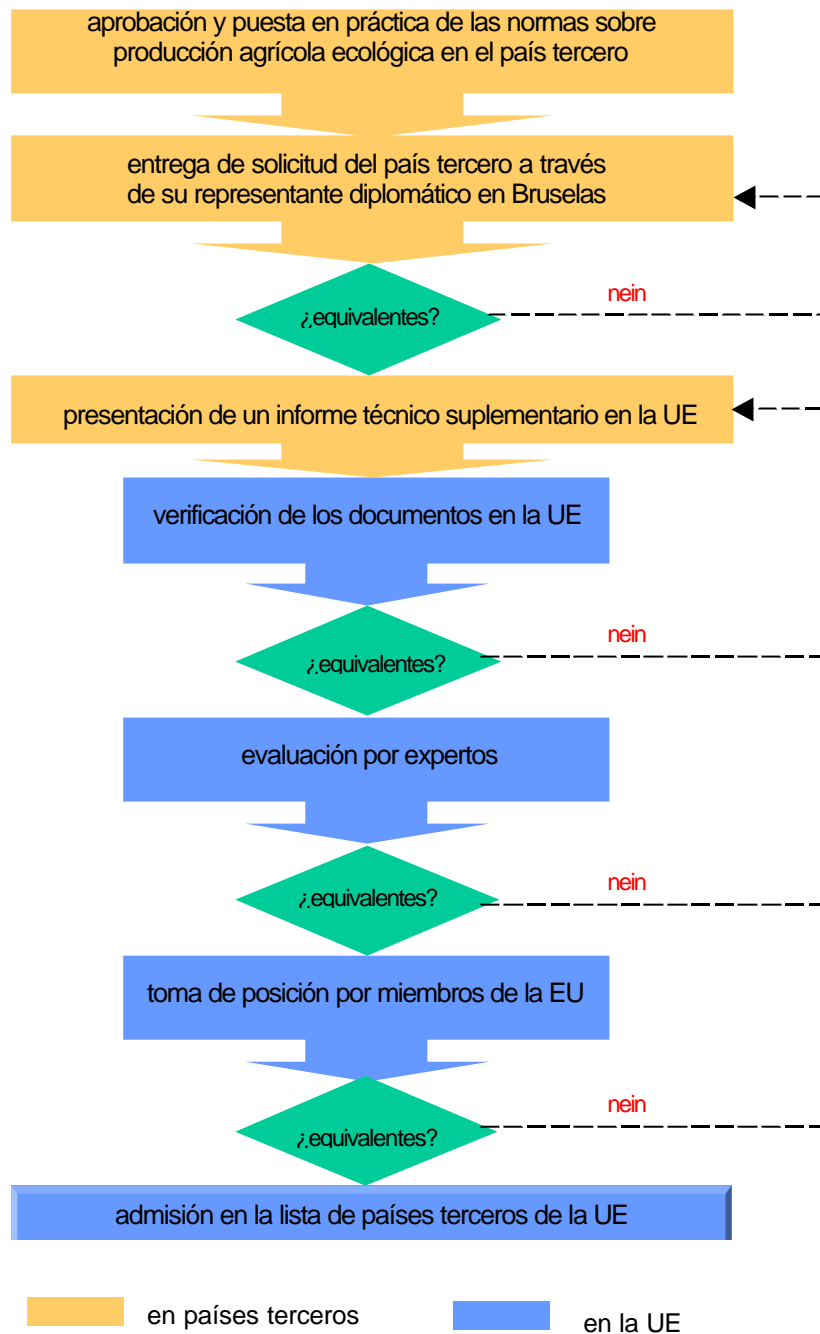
aprobación y puesta en práctica de las normas sobre producción agrícola ecológica en el país tercero

entrega de solicitud del país tercero a través de su representante diplomático en Bruselas

¿equivalentes?

nein

presentación de un informe técnico suplementario en la UE

verificación de los documentos en la UE

¿equivalentes?

nein

evaluación por expertos

¿equivalentes?

nein

toma de posición por miembros de la EU

¿equivalentes?

nein

admisión en la lista de países terceros de la UE

en países terceros

en la UE